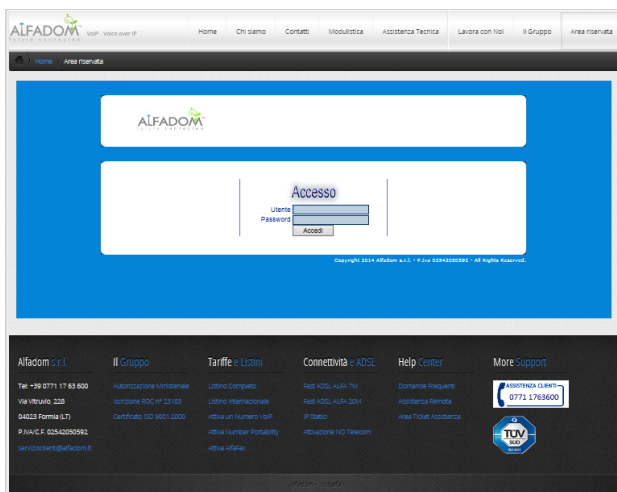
ALFADOM future connecting VoIP · Voice over IP

Home | Chi siamo | Contatti | Modulistica | Assistenza Tecnica | Lavora con Noi | Il Gruppo | Area riservata

Home / Area riservata

ALFADOM future connecting

Accesso

Utente

Password

Accedi

Copyright 2014 Alfadom s.r.l. - P.Iva 02542050592 - All Rights Reserved.

Alfadom s.r.l.

Tel: +39 0771 17 63 600

Via Vitruvio, 228

04023 Formia (LT)

P.IVA/C.F. 02542050592

servizioclienti@alfadom.it

Il Gruppo

Autorizzazione Ministeriale

Iscrizione ROC n° 23163

Certificato ISO 9001:2008

Tariffe e Listini

Listino Completo

Listino Internazionale

Attiva un Numero VoIP

Attiva Number Portability

Attiva AlfaFax

Connettività e ADSL

Fast ADSL ALFA 7M

Fast ADSL ALFA 20M

IP Statici

Attivazione NO Telecom

Help Center

Domande Frequenti

Assistenza Remota

Area Ticket Assistenza

More Support

ASSISTENZA CLIENTI

0771 1763600

TÜV SÜD

Alfadom · Sitemap